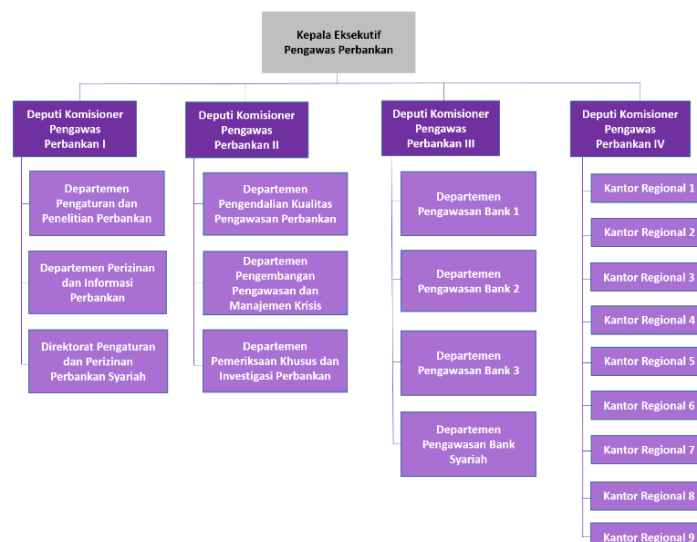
Kepala Eksekutif Pengawas Perbankan

Deputi Komisioner Pengawas Perbankan I

Departemen Pengaturan dan Penelitian Perbankan

Departemen Perizinan dan Informasi Perbankan

Direktorat Pengaturan dan Perizinan Perbankan Syariah

Deputi Komisioner Pengawas Perbankan II

Departemen Pengendalian Kualitas Pengawasan Perbankan

Departemen Pengembangan Pengawasan dan Manajemen Krisis

Departemen Pemeriksaan Khusus dan Investigasi Perbankan

Deputi Komisioner Pengawas Perbankan III

Departemen Pengawasan Bank 1

Departemen Pengawasan Bank 2

Departemen Pengawasan Bank 3

Departemen Pengawasan Bank Syariah

Deputi Komisioner Pengawas Perbankan IV

Kantor Regional 1

Kantor Regional 2

Kantor Regional 3

Kantor Regional 4

Kantor Regional 5

Kantor Regional 6

Kantor Regional 7

Kantor Regional 8

Kantor Regional 9